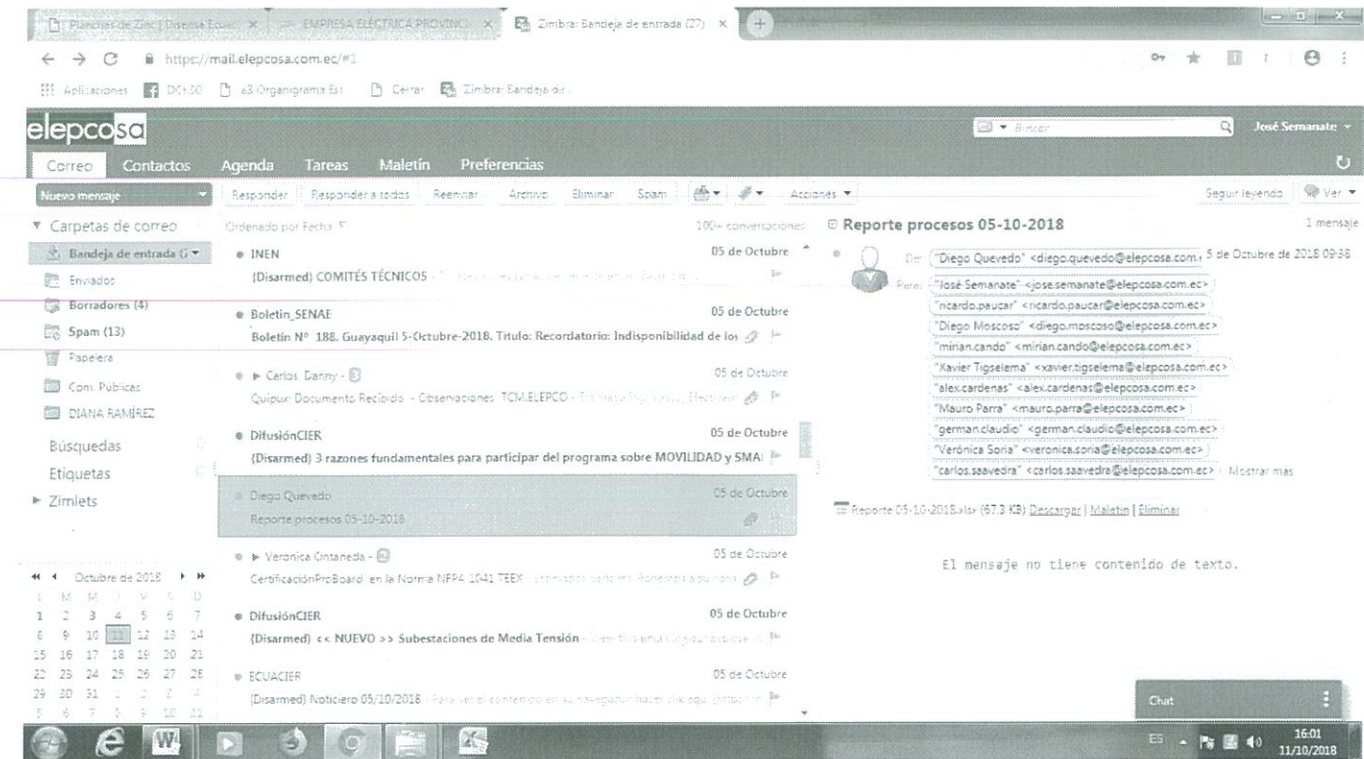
Planchas de Zinc | Diversa Ecuad × EMPRESA ELÉCTRICA PROVINCI × Zimbra: Bandeja de entrada (27) ×

https://mail.elepcosa.com.ec/#1

Aplicaciones DGI-SO a3 Organigrama Est Cerrar Zimbra: Bandeja de

elepcosa

Buscar

José Semanate

Correo Contactos Agenda Tareas Maletín Preferencias

Nuevo mensaje

Responder Responder a todos Reenviar Archivo Eliminar Spam Acciones

Seguir leyendo Ver

Carpetas de correo

Bandeja de entrada (

Enviados

Borradores (4)

Spam (13)

Papelera

Com. Publicas

DIANA RAMÍREZ

Búsquedas

Etiquetas

Zimlets

Ordenado por Fecha

100+ conversaciones

INEN 05 de Octubre
(Disarmed) COMITÉS TÉCNICOS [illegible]

Boletin_SENAE 05 de Octubre
Boletín N° 188. Guayaquil 5-Octubre-2018. Titulo: Recordatorio: Indisponibilidad de los

Carlos, Danny 05 de Octubre
Quipux: Documento Recibido - Observaciones TCM.ELEPCO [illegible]

DifusiónCIER 05 de Octubre
(Disarmed) 3 razones fundamentales para participar del programa sobre MOVILIDAD y SMA

Diego Quevedo 05 de Octubre
Reporte procesos 05-10-2018

Veronica Ontaneda 05 de Octubre
CertificaciónProBoard en la Norma NFPA 1041 TEEX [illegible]

DifusiónCIER 05 de Octubre
(Disarmed) << NUEVO >> Subestaciones de Media Tensión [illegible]

ECUACIER 05 de Octubre
(Disarmed) Noticiero 05/10/2018 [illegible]

Octubre de 2018
L M M J V S D
1 2 3 4 5 6 7
8 9 10 11 12 13 14
15 16 17 18 19 20 21
22 23 24 25 26 27 28
29 30 31 1 2 3 4
5 6 7 8 9 10 11

Reporte procesos 05-10-2018

1 mensaje

De: "Diego Quevedo" <diego.quevedo@elepcosa.com. 5 de Octubre de 2018 09:38

Para: "José Semanate" <jose.semanate@elepcosa.com.ec>
"ricardo.paucar" <ricardo.paucar@elepcosa.com.ec>
"Diego Moscoso" <diego.moscoso@elepcosa.com.ec>
"mirian.cando" <mirian.cando@elepcosa.com.ec>
"Xavier Tigselema" <xavier.tigselema@elepcosa.com.ec>
"alex.cardenas" <alex.cardenas@elepcosa.com.ec>
"Mauro Parra" <mauro.parra@elepcosa.com.ec>
"german.claudio" <german.claudio@elepcosa.com.ec>
"Verónica Soria" <veronica.soria@elepcosa.com.ec>
"carlos.saavedra" <carlos.saavedra@elepcosa.com.ec> Mostrar mas

Reporte 05-10-2018.xls (67.3 KB) Descargar | Maletín | Eliminar

El mensaje no tiene contenido de texto.

Chat

ES 16:01 11/10/2018